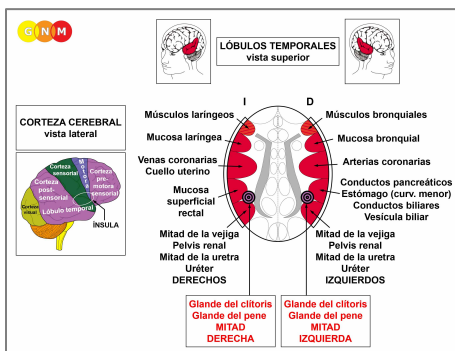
G N M

LÓBULOS TEMPORALES
vista superior

CORTEZA CEREBRAL
vista lateral

Corteza sensorial
Corteza motora
Corteza pre-motora sensorial
Corteza post-sensorial
Corteza visual
Lóbulo temporal
ÍNSULA

I
D

Músculos laríngeos
Mucosa laríngea
Venas coronarias
Cuello uterino
Mucosa superficial rectal
Mitad de la vejiga
Pelvis renal
Mitad de la uretra
Uréter
DERECHOS

Músculos bronquiales
Mucosa bronquial
Arterias coronarias
Conductos pancreáticos
Estómago (curv. menor)
Conductos biliares
Vesícula biliar
Mitad de la vejiga
Pelvis renal
Mitad de la uretra
Uréter
IZQUIERDOS

Glande del clítoris
Glande del pene
MITAD
DERECHA

Glande del clítoris
Glande del pene
MITAD
IZQUIERDA